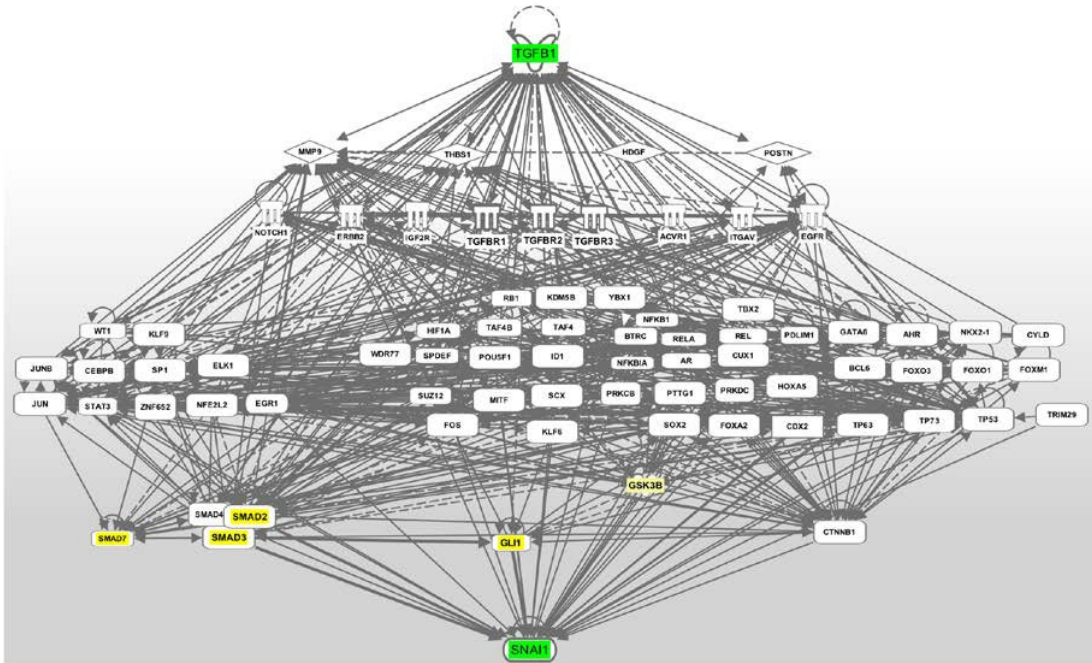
TGFB1

MMP9 THBS1 HDGF POSTN

NOTCH1 ERBB2 IGF2R TGFBR1 TGFBR2 TGFBR3 ACVR1 ITGAV EGFR

RB1 KDM5B YBX1 TBX2

WT1 KLF9 HIF1A TAF4B TAF4 NFKB1 BTRC RELA REL PDLIM1 GATA6 AHR NKX2-1 CYLD

JUNB CEBPB SP1 ELK1 WDR77 SPDEF POU5F1 ID1 NFKBIA AR CUX1 BCL6 FOXO3 FOXO1 FOXM1

JUN STAT3 ZNF652 NFE2L2 EGR1 SUZ12 MITF SCX PRKCB PTTG1 PRKDC HOXA5

FOS KLF6 SOX2 FOXA2 CDX2 TP63 TP73 TP53 TRIM29

GSK3B

SMAD4 SMAD2

SMAD7 SMAD3 GLI1 CTNNB1

SNAI1